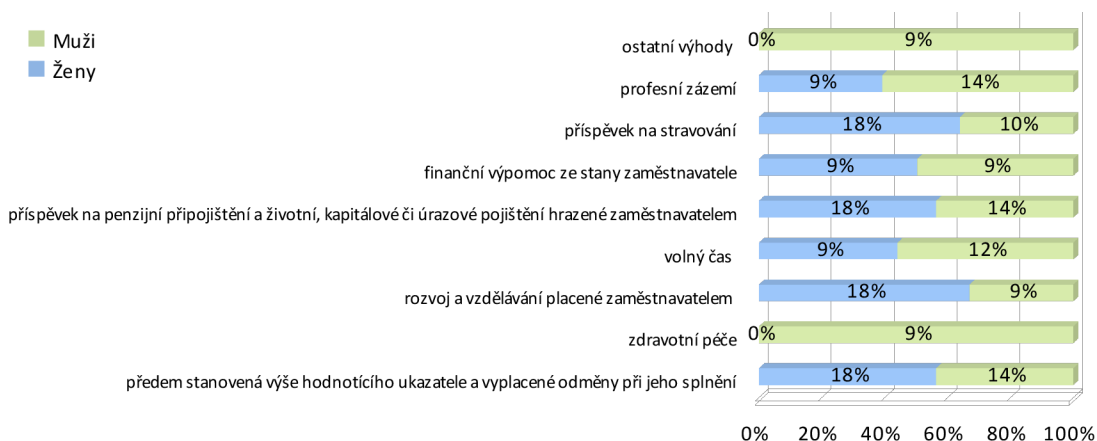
Muži
Ženy

| | Ženy | Muži |
|---|---|---|
| ostatní výhody | 0% | 9% |
| profesní zázemí | 9% | 14% |
| příspěvek na stravování | 18% | 10% |
| finanční výpomoc ze stany zaměstnavatele | 9% | 9% |
| příspěvek na penzijní připojištění a životní, kapitálové či úrazové pojištění hrazené zaměstnavatelem | 18% | 14% |
| volný čas | 9% | 12% |
| rozvoj a vzdělávání placené zaměstnavatelem | 18% | 9% |
| zdravotní péče | 0% | 9% |
| předem stanovená výše hodnotícího ukazatele a vyplacené odměny při jeho splnění | 18% | 14% |

0% 20% 40% 60% 80% 100%